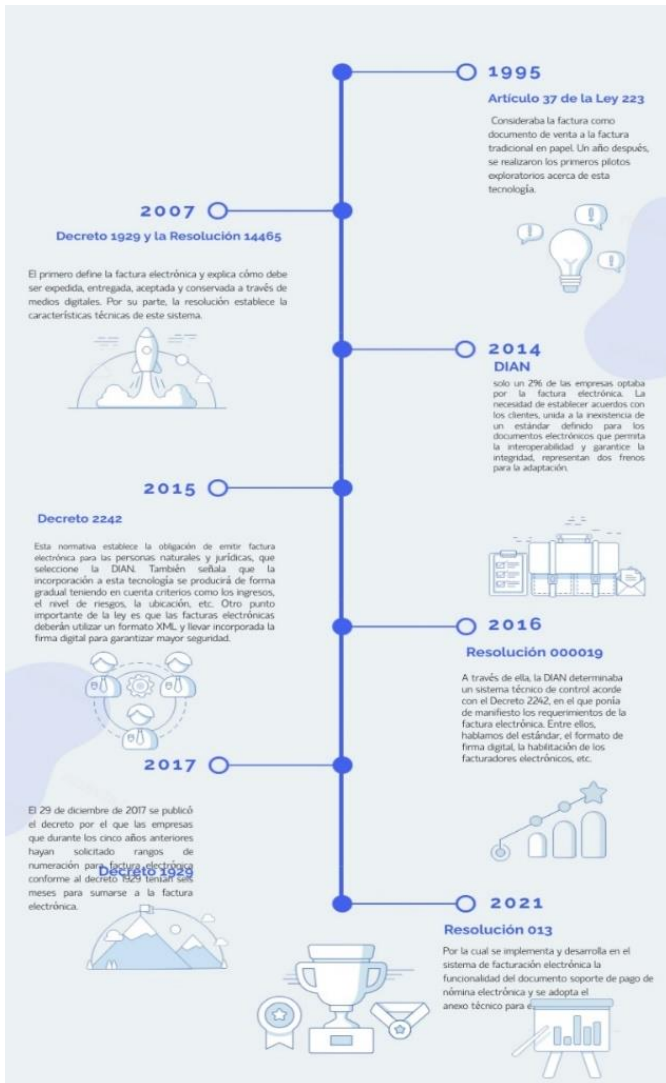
1995

Artículo 37 de la Ley 223

Consideraba la factura como documento de venta a la factura tradicional en papel. Un año después, se realizaron los primeros pilotos exploratorios acerca de esta tecnología.

2007

Decreto 1929 y la Resolución 14465

El primero define la factura electrónica y explica cómo debe ser expedida, entregada, aceptada y conservada a través de medios digitales. Por su parte, la resolución establece la características técnicas de este sistema.

2014

DIAN

solo un 2% de las empresas optaba por la factura electrónica. La necesidad de establecer acuerdos con los clientes, unida a la inexistencia de un estándar definido para los documentos electrónicos que permita la interoperabilidad y garantice la integridad, representan dos frenos para la adaptación.

2015

Decreto 2242

Esta normativa establece la obligación de emitir factura electrónica para las personas naturales y jurídicas, que seleccione la DIAN. También señala que la incorporación a esta tecnología se producirá de forma gradual teniendo en cuenta criterios como los ingresos, el nivel de riesgos, la ubicación, etc. Otro punto importante de la ley es que las facturas electrónicas deberán utilizar un formato XML y llevar incorporada la firma digital para garantizar mayor seguridad.

2016

Resolución 000019

A través de ella, la DIAN determinaba un sistema técnico de control acorde con el Decreto 2242, en el que ponía de manifiesto los requerimientos de la factura electrónica. Entre ellos, hablamos del estándar, el formato de firma digital, la habilitación de los facturadores electrónicos, etc.

2017

Decreto 1929

El 29 de diciembre de 2017 se publicó el decreto por el que las empresas que durante los cinco años anteriores hayan solicitado rangos de numeración para factura electrónica conforme al decreto 1929 tenían seis meses para sumarse a la factura electrónica.

2021

Resolución 013

Por la cual se implementa y desarrolla en el sistema de facturación electrónica la funcionalidad del documento soporte de pago de nómina electrónica y se adopta el anexo técnico para e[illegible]